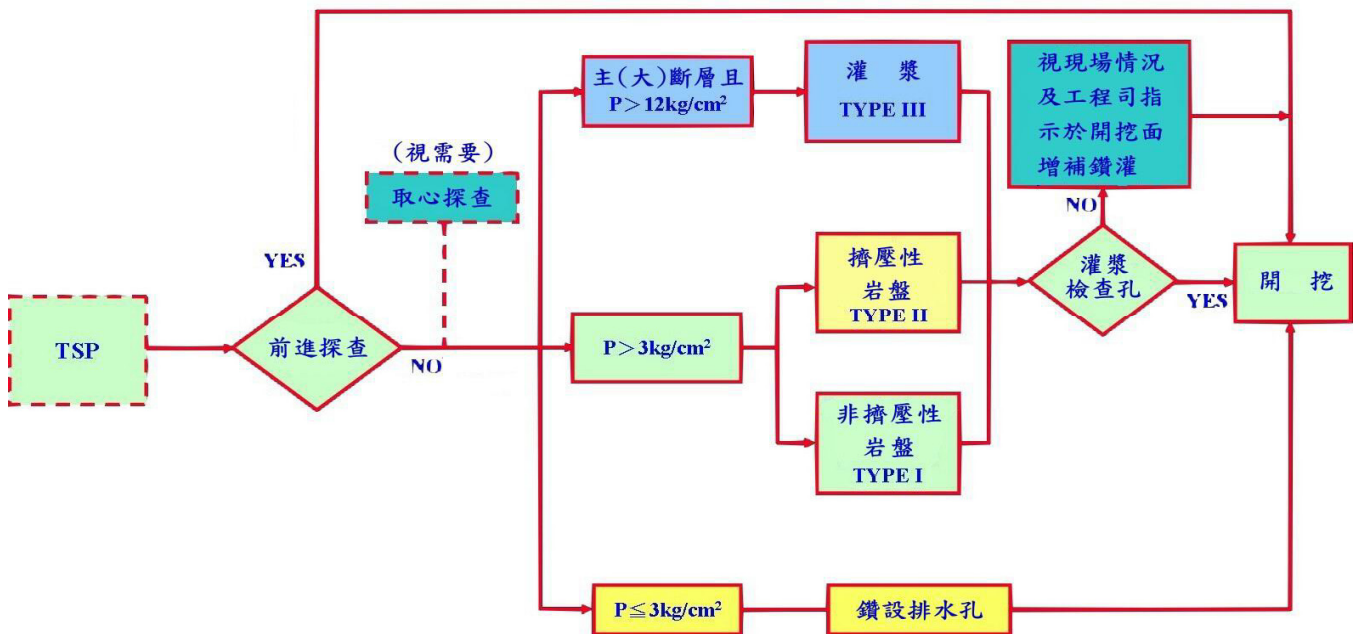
TSP

YES

前進探查

NO

（視需要）

取心探查

主（大）斷層且 P＞$12kg/cm^2$

灌 漿 TYPE III

視現場情況及工程司指示於開挖面增補鑽灌

NO

擠壓性岩盤 TYPE II

灌漿檢查孔

YES

開 挖

P＞$3kg/cm^2$

非擠壓性岩盤 TYPE I

P≦$3kg/cm^2$

鑽設排水孔